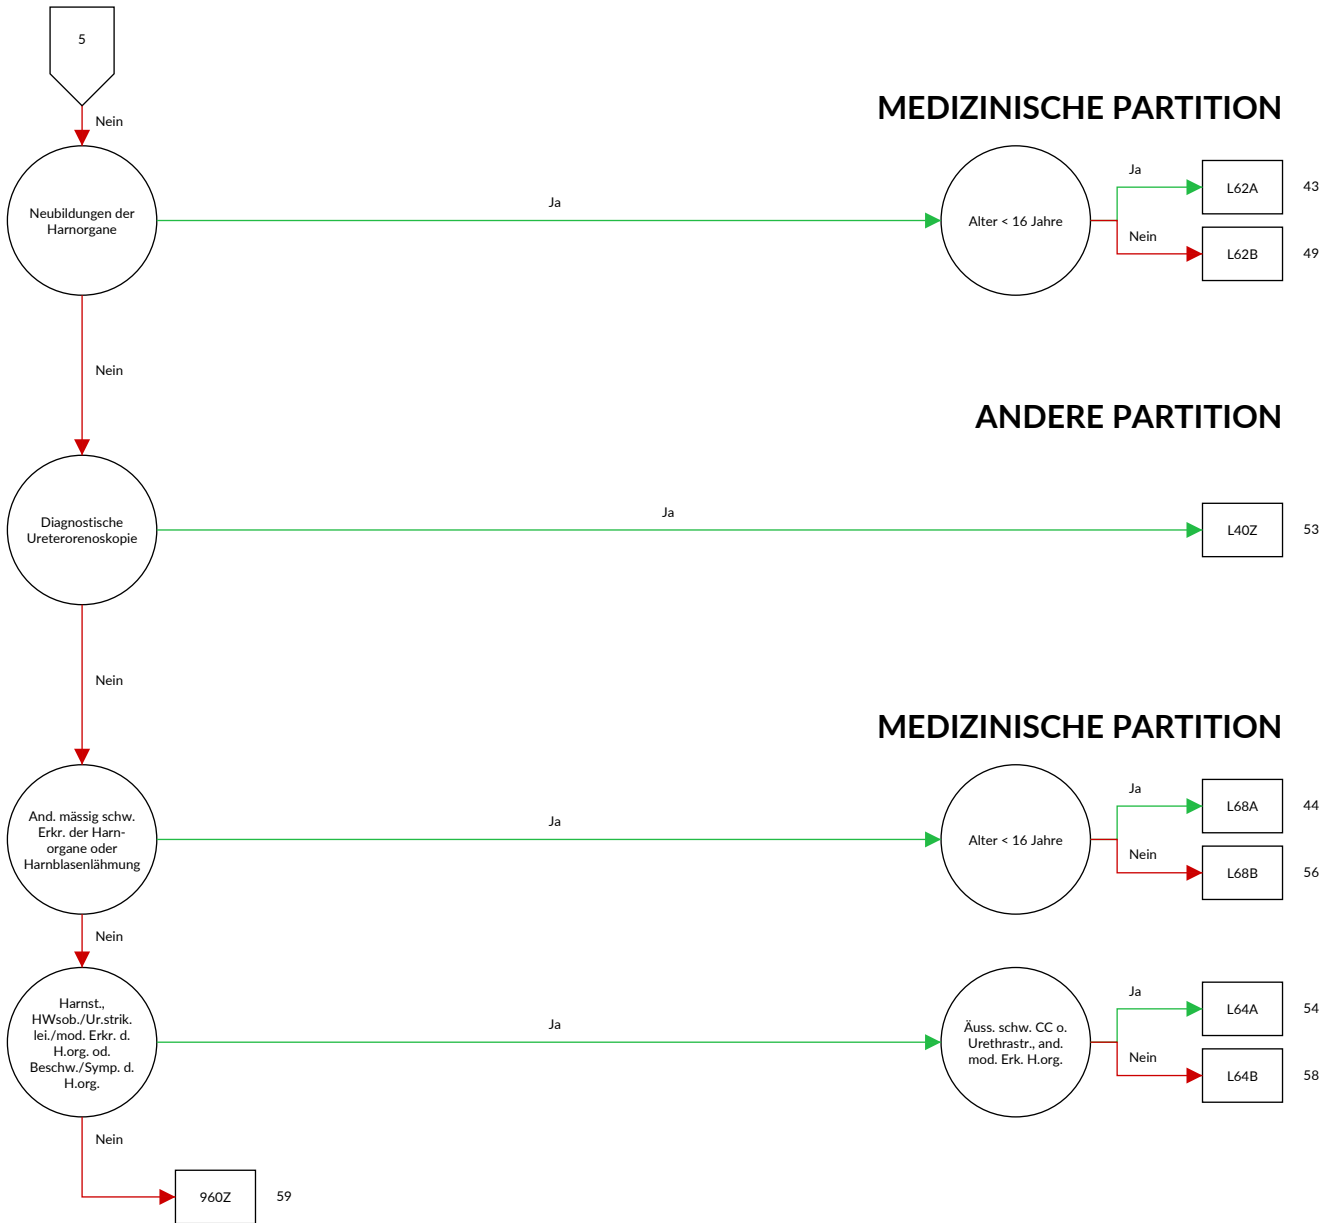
5

Nein

MEDIZINISCHE PARTITION

Neubildungen der Harnorgane

Ja

Alter < 16 Jahre

Ja

L62A

43

Nein

L62B

49

Nein

ANDERE PARTITION

Diagnostische Ureterorenoskopie

Ja

L40Z

53

Nein

MEDIZINISCHE PARTITION

And. mässig schw. Erkr. der Harnorgane oder Harnblasenlähmung

Ja

Alter < 16 Jahre

Ja

L68A

44

Nein

L68B

56

Nein

Harnst., HWsob./Ur.strik. lei./mod. Erkr. d. H.org. od. Beschw./Symp. d. H.org.

Ja

Äuss. schw. CC o. Urethrastr., and. mod. Erk. H.org.

Ja

L64A

54

Nein

L64B

58

Nein

960Z

59